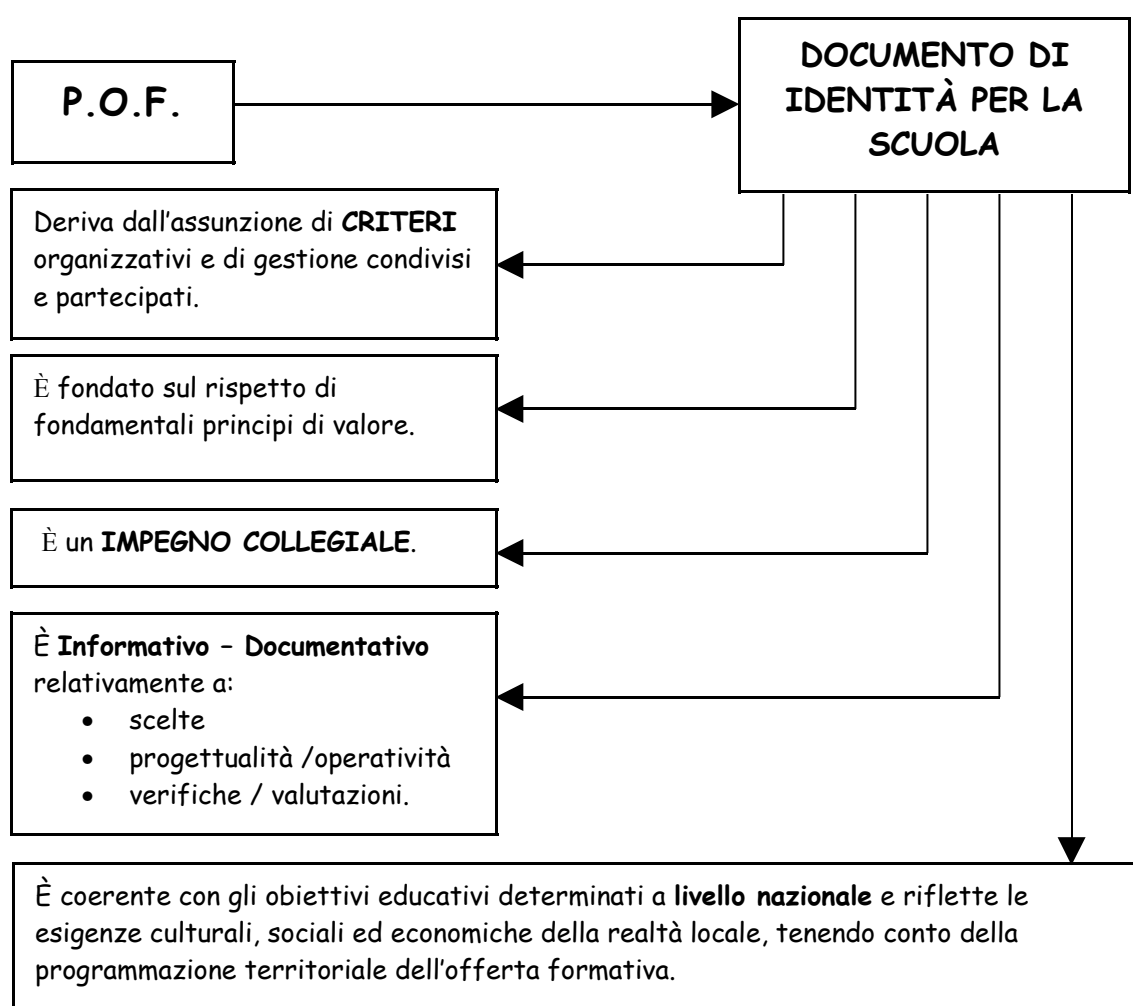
P.O.F.

DOCUMENTO DI IDENTITÀ PER LA SCUOLA

Deriva dall'assunzione di **CRITERI** organizzativi e di gestione condivisi e partecipati.

È fondato sul rispetto di fondamentali principi di valore.

È un **IMPEGNO COLLEGIALE**.

È **Informativo – Documentativo** relativamente a:
- scelte
- progettualità /operatività
- verifiche / valutazioni.

È coerente con gli obiettivi educativi determinati a **livello nazionale** e riflette le esigenze culturali, sociali ed economiche della realtà locale, tenendo conto della programmazione territoriale dell'offerta formativa.